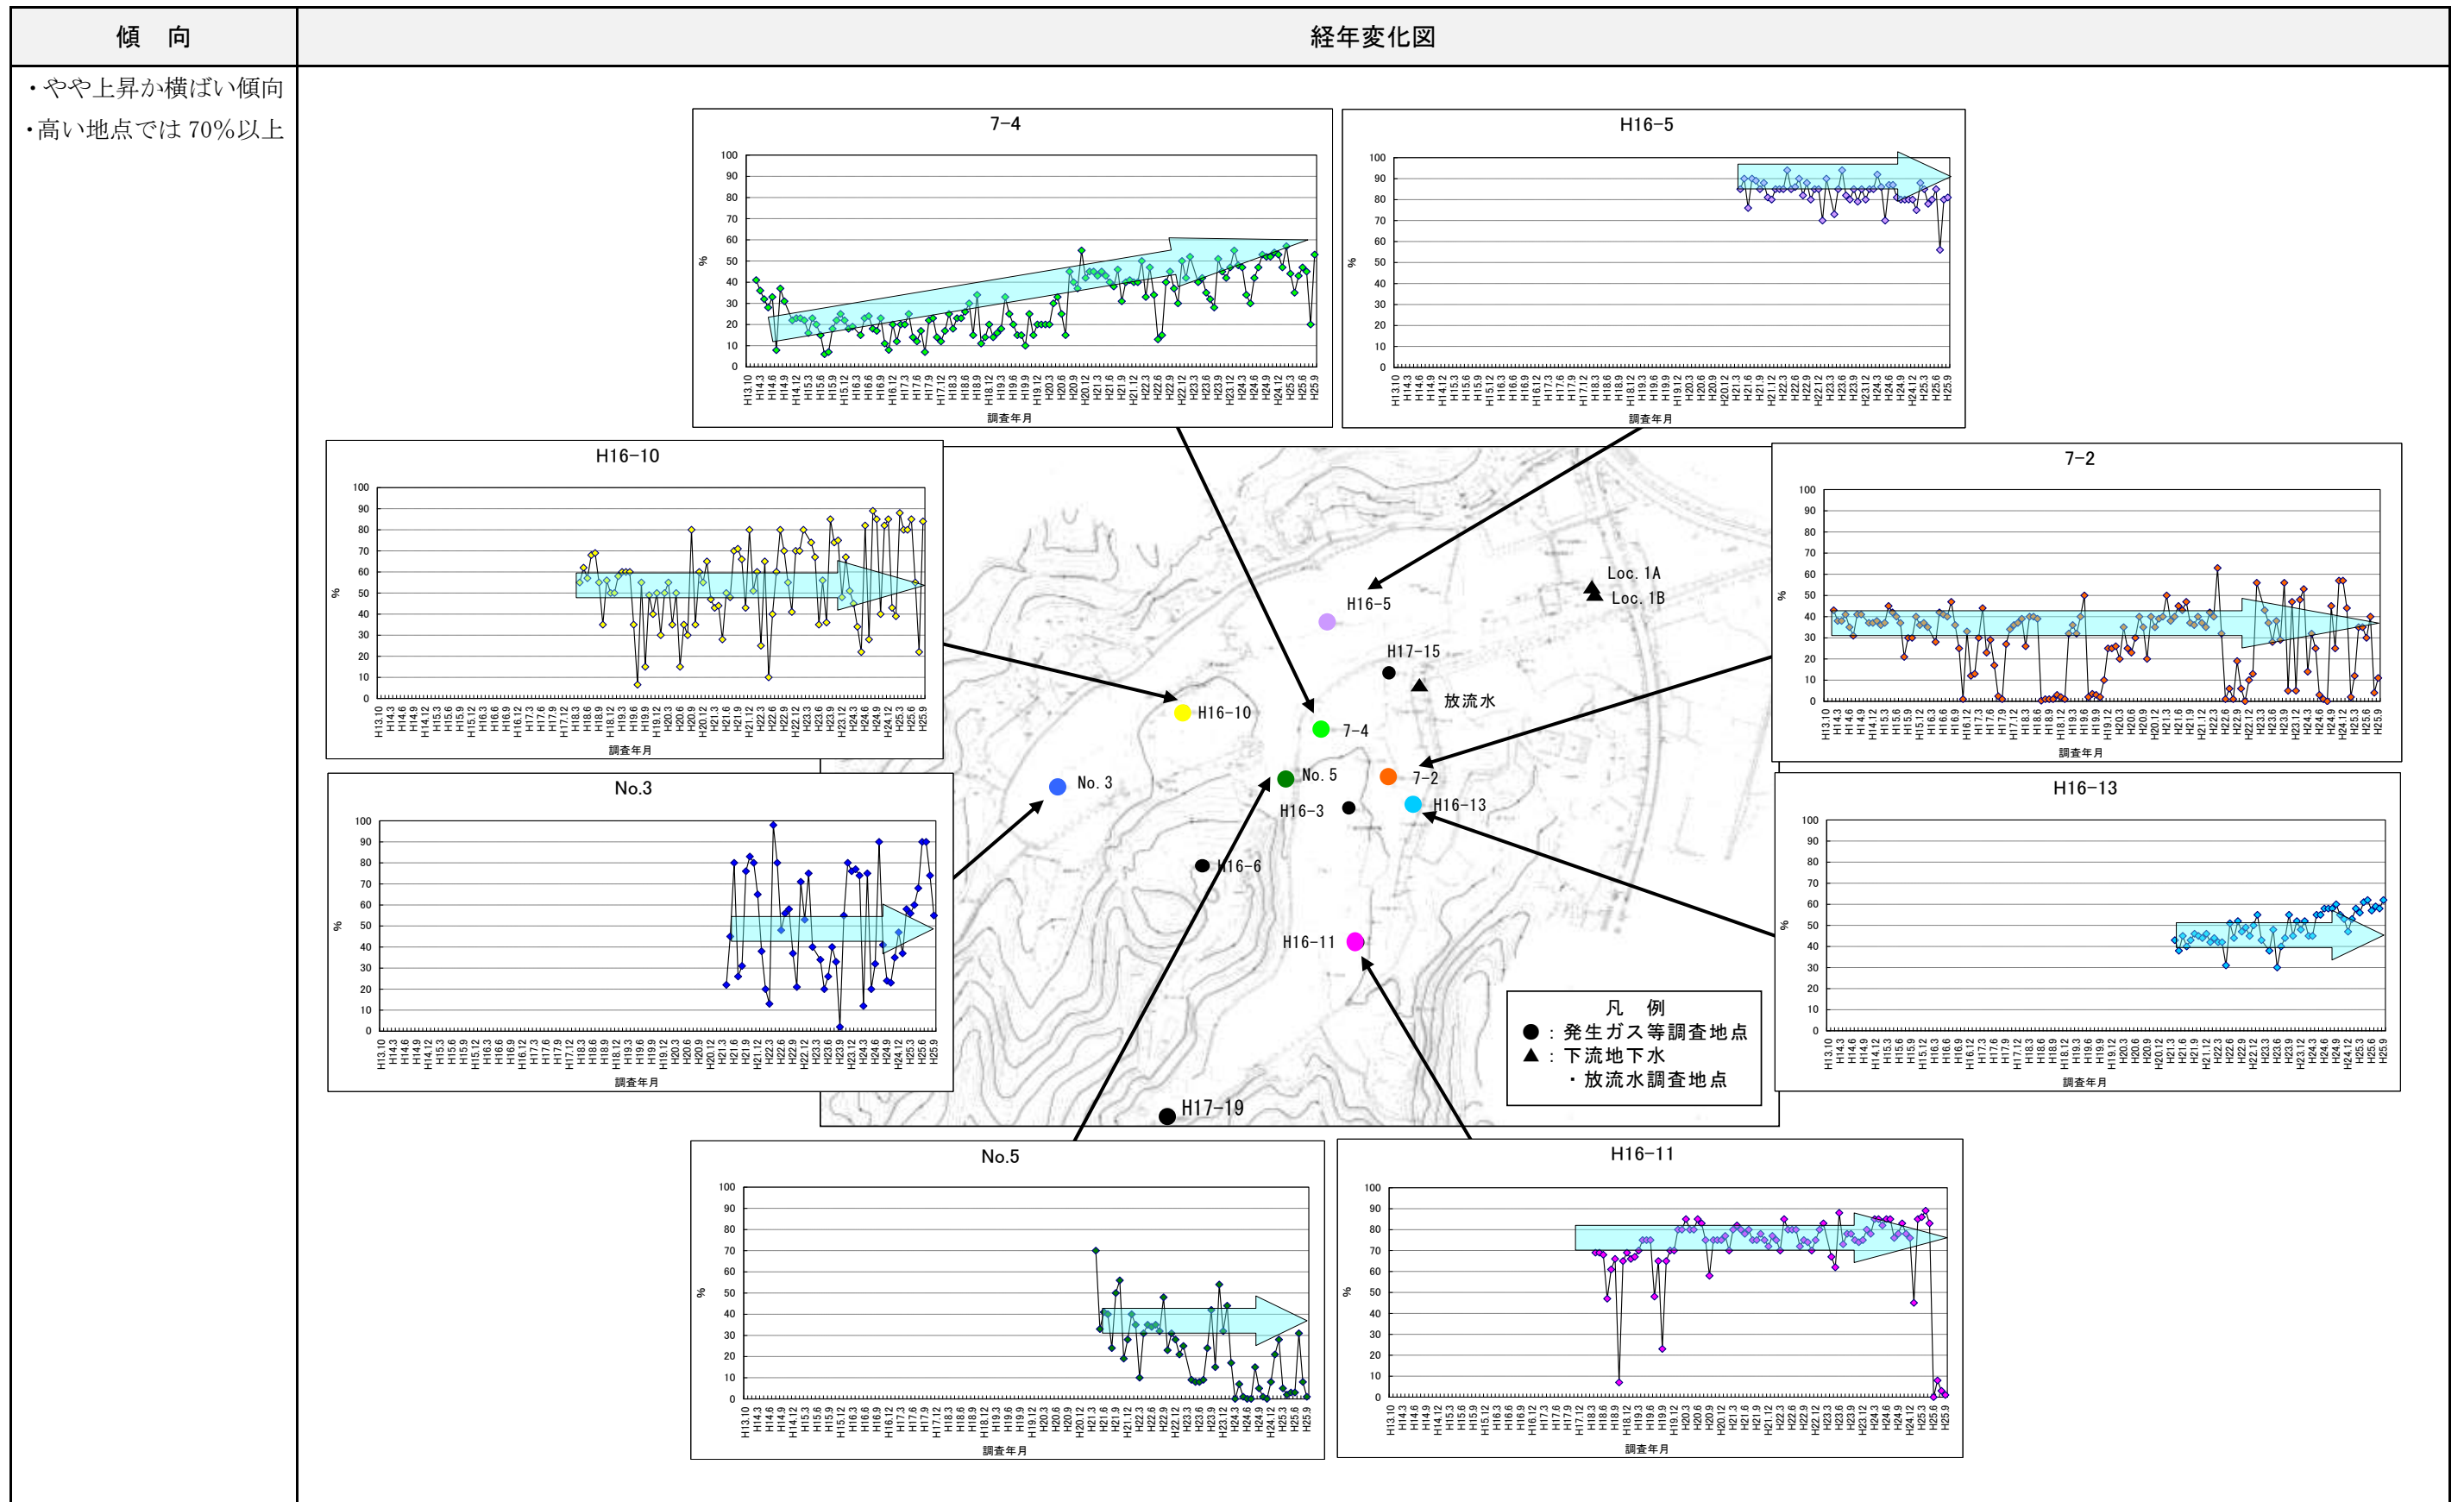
| 傾　向 | 経年変化図 |
|---|---|
| ・やや上昇か横ばい傾向<br>・高い地点では 70%以上 | |

7-4

100 90 80 70 60 50 40 30 20 10 0

%

H13.10 H14.3 H14.6 H14.9 H14.12 H15.3 H15.6 H15.9 H15.12 H16.3 H16.6 H16.9 H16.12 H17.3 H17.6 H17.9 H17.12 H18.3 H18.6 H18.9 H18.12 H19.3 H19.6 H19.9 H19.12 H20.3 H20.6 H20.9 H20.12 H21.3 H21.6 H21.9 H21.12 H22.3 H22.6 H22.9 H22.12 H23.3 H23.6 H23.9 H23.12 H24.3 H24.6 H24.9 H24.12 H25.3 H25.6 H25.9

調査年月

H16-5

100 90 80 70 60 50 40 30 20 10 0

%

調査年月

H16-10

%

調査年月

7-2

%

調査年月

No.3

%

調査年月

H16-13

%

調査年月

No.5

%

調査年月

H16-11

%

調査年月

Loc. 1A
Loc. 1B
H16-5
H17-15
放流水
H16-10
7-4
No. 3
No. 5
7-2
H16-3
H16-13
H16-6
H16-11
H17-19

凡　例
●：発生ガス等調査地点
▲：下流地下水
・放流水調査地点